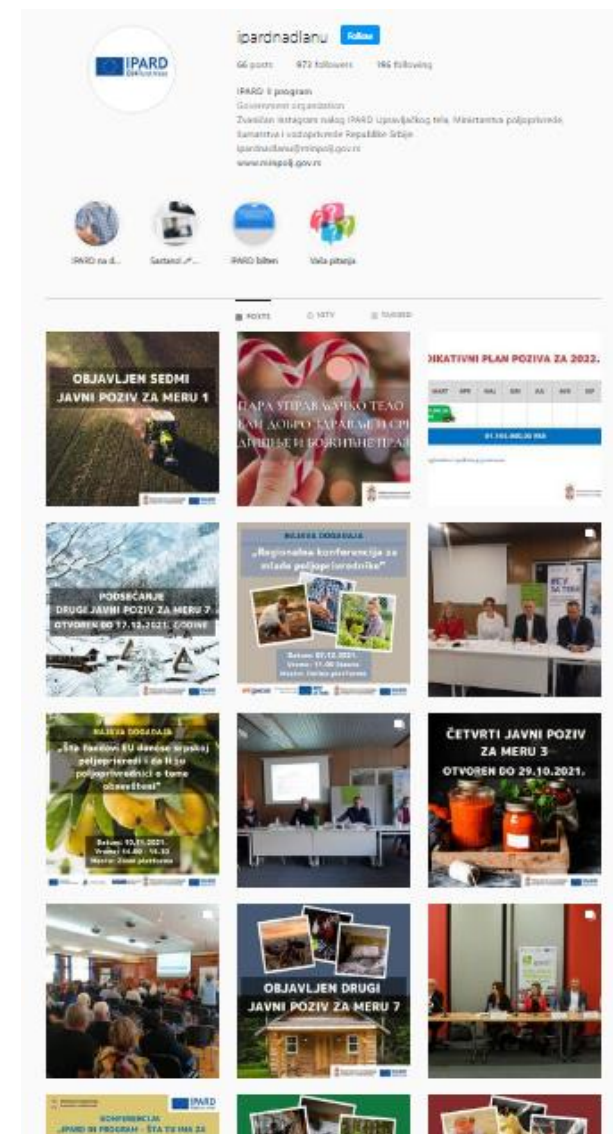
IPARD

ipardnadlanu Follow

66 posts 972 followers 196 following

IPARD II program
Government organization
Zvanični instagram nalog IPARD Upravljačkog tela, Ministarstva poljoprivrede, šumarstva i vodoprivrede Republike Srbije
ipardnadlanu@minpolj.gov.rs
www.minpolj.gov.rs

IPARD na d... Sastanci ... IPARD bilten Vaša pitanja

POSTS IGTV TAGGED

OBJAVLJEN SEDMI JAVNI POZIV ZA MERU 1

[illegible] ПАРД УПРАВЉАЧКО ТЕЛО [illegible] ДОБРО ЗДРАВЉЕ И СР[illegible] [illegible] И БОЖИЋНЕ ПРА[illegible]

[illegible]IKATIVNI PLAN POZIVA ZA 2022.

PODSEĆANJE DRUGI JAVNI POZIV ZA MERU 7 OTVOREN DO 17.12.2021. GODINE

NAJAVA DOGAĐAJA „Regionalna konferencija za mlade poljoprivrednike"

NAJAVA DOGAĐAJA „Šta fondovi EU donose srpskoj poljoprivredi i da li su poljoprivrednici o tome obavešteni"

ČETVRTI JAVNI POZIV ZA MERU 3 OTVOREN DO 29.10.2021.

OBJAVLJEN DRUGI JAVNI POZIV ZA MERU 7

KONFERENCIJA „IPARD III PROGRAM - ŠTA SU NAS ZA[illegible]

IPARD